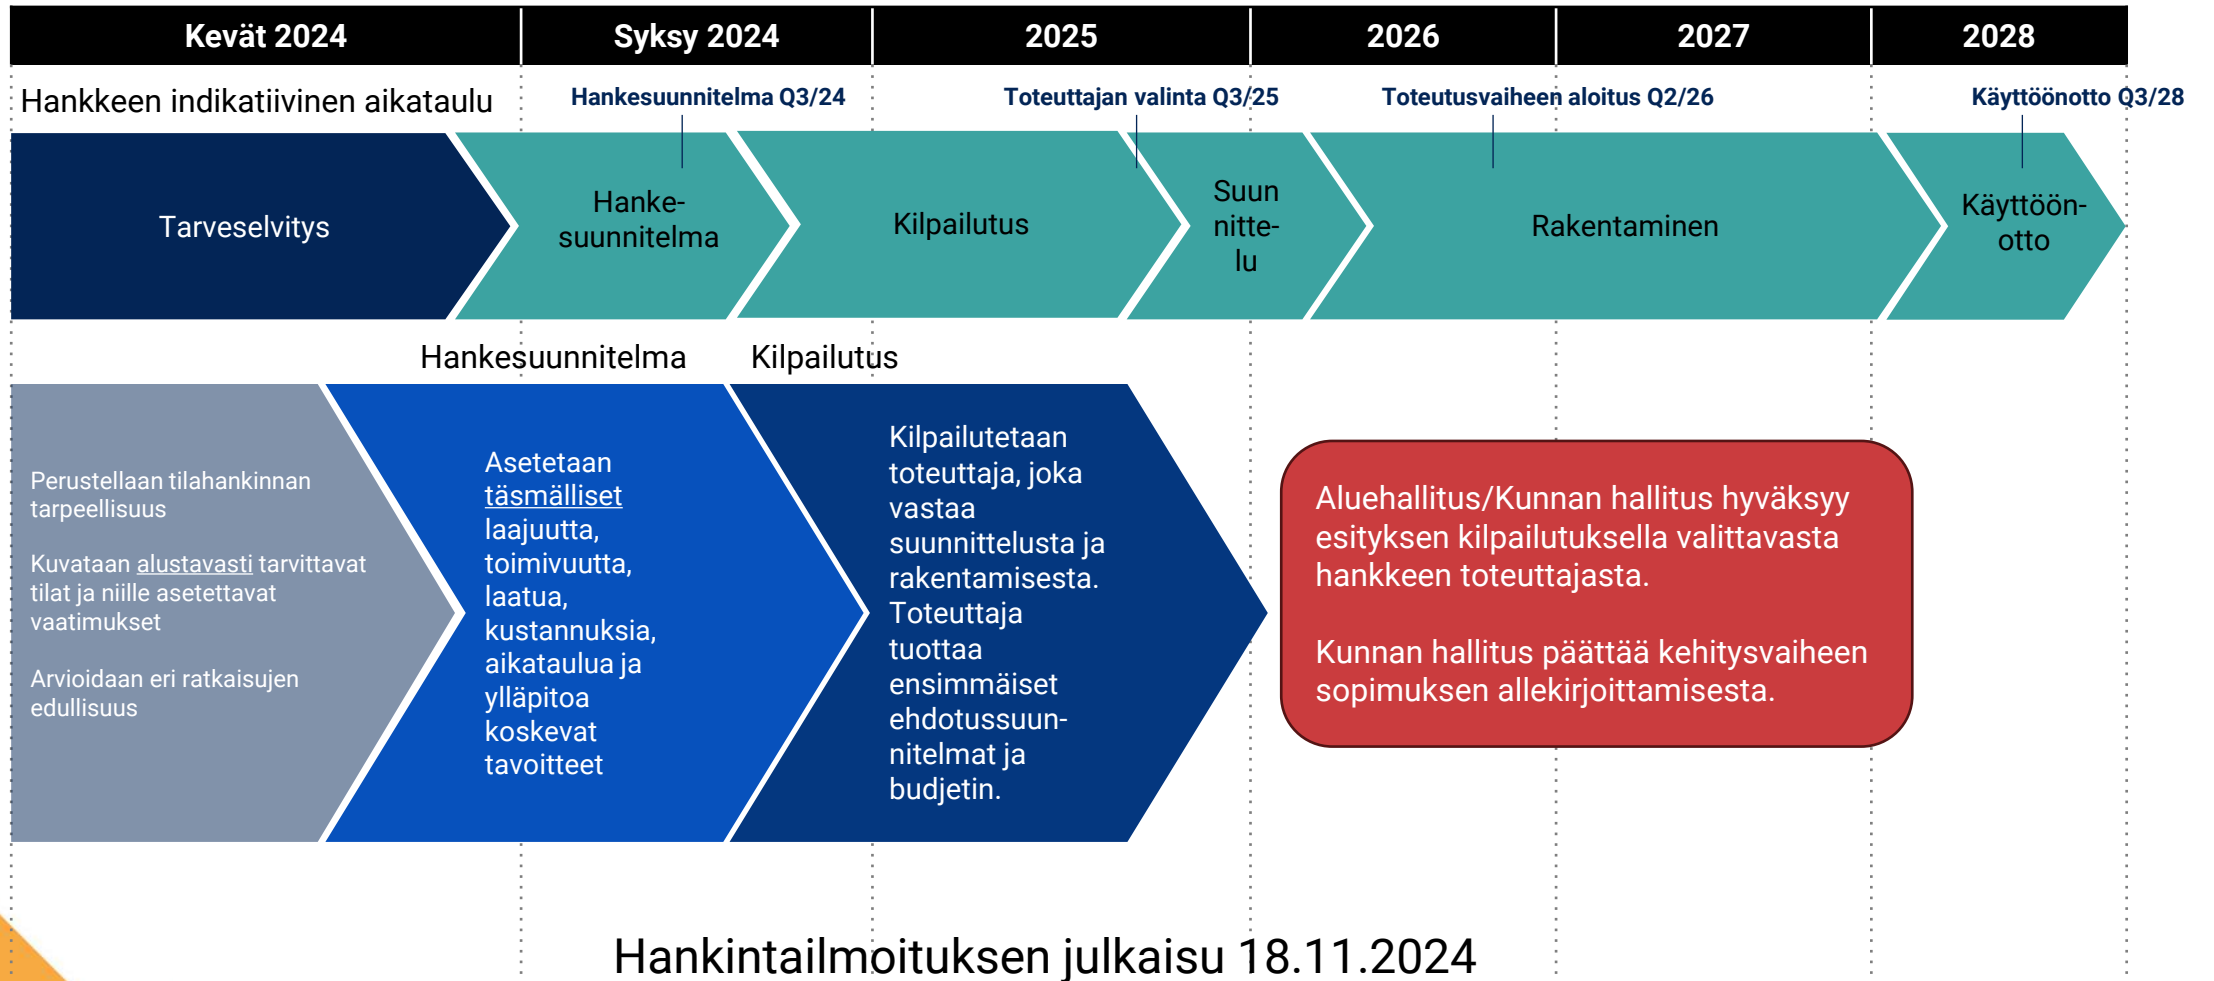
| Kevät 2024 | Syksy 2024 | 2025 | 2026 | 2027 | 2028 |
|---|---|---|---|---|---|

Hankkeen indikatiivinen aikataulu

Hankesuunnitelma Q3/24

Toteuttajan valinta Q3/25

Toteutusvaiheen aloitus Q2/26

Käyttöönotto Q3/28

Tarveselvitys

Hanke-suunnitelma

Kilpailutus

Suunnittelu

Rakentaminen

Käyttöönotto

Hankesuunnitelma

Kilpailutus

Perustellaan tilahankinnan tarpeellisuus

Kuvataan alustavasti tarvittavat tilat ja niille asetettavat vaatimukset

Arvioidaan eri ratkaisujen edullisuus

Asetetaan täsmälliset laajuutta, toimivuutta, laatua, kustannuksia, aikataulua ja ylläpitoa koskevat tavoitteet

Kilpailutetaan toteuttaja, joka vastaa suunnittelusta ja rakentamisesta. Toteuttaja tuottaa ensimmäiset ehdotussuunnitelmat ja budjetin.

Aluehallitus/Kunnan hallitus hyväksyy esityksen kilpailutuksella valittavasta hankkeen toteuttajasta.

Kunnan hallitus päättää kehitysvaiheen sopimuksen allekirjoittamisesta.

Hankintailmoituksen julkaisu 18.11.2024